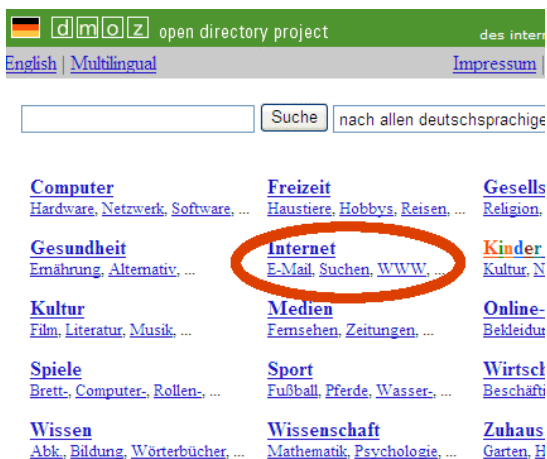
dmoz open directory project

des intern

English | Multilingual

Impressum |

Suche nach allen deutschsprachige

Computer
Hardware, Netzwerk, Software, ...

Freizeit
Haustiere, Hobbys, Reisen, ...

Gesells
Religion,

Gesundheit
Ernährung, Alternativ, ...

Internet
E-Mail, Suchen, WWW, ...

Kinder
Kultur, N

Kultur
Film, Literatur, Musik, ...

Medien
Fernsehen, Zeitungen, ...

Online-
Bekleidun

Spiele
Brett-, Computer-, Rollen-, ...

Sport
Fußball, Pferde, Wasser-, ...

Wirtsch
Beschäfti

Wissen
Abk., Bildung, Wörterbücher, ...

Wissenschaft
Mathematik, Psychologie, ...

Zuhaus
Garten, H